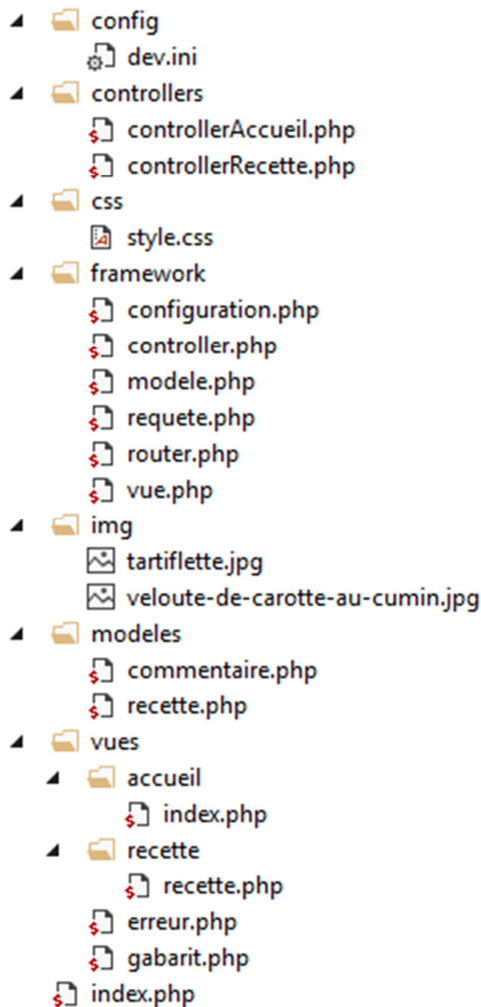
config
dev.ini
controllers
controllerAccueil.php
controllerRecette.php
css
style.css
framework
configuration.php
controller.php
modele.php
requete.php
router.php
vue.php
img
tartiflette.jpg
veloute-de-carotte-au-cumin.jpg
modeles
commentaire.php
recette.php
vues
accueil
index.php
recette
recette.php
erreur.php
gabarit.php
index.php